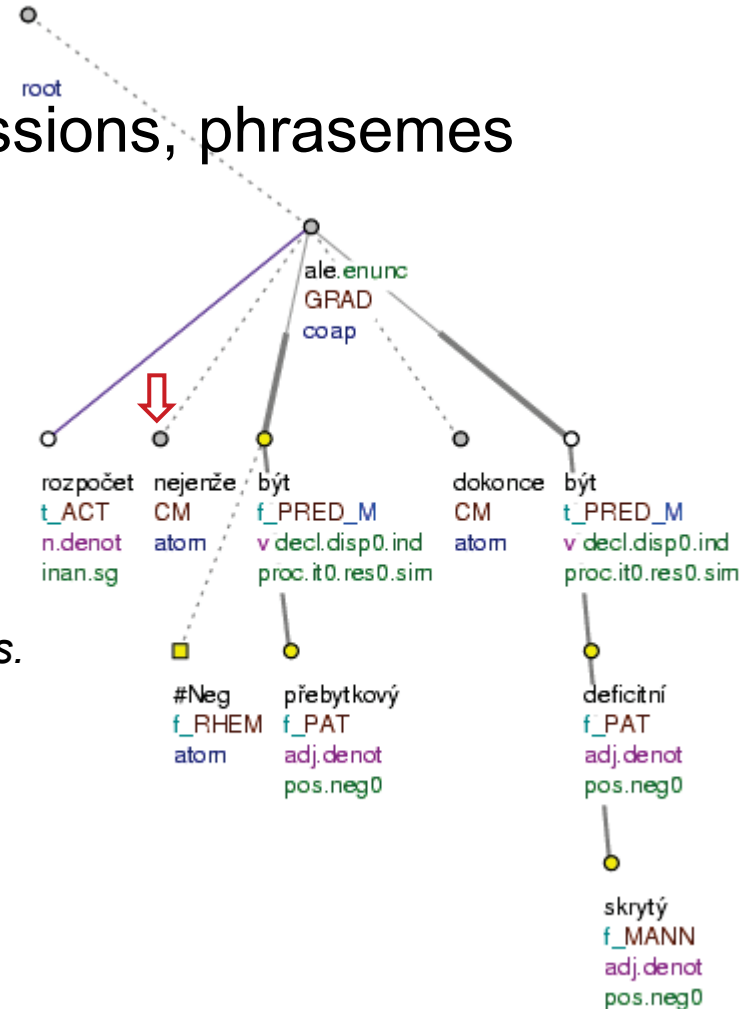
root

ssions, phrasemes

ale.enunc
GRAD
coap

rozpočet
t_ACT
n.denot
inan.sg

nejenže
CM
atom

být
f_PRED_M
v decl.disp0.ind
proc.it0.res0.sim

dokonce
CM
atom

být
t_PRED_M
v decl.disp0.ind
proc.it0.res0.sim

s.

#Neg
f_RHEM
atom

přebytkový
f_PAT
adj.denot
pos.neg0

deficitní
f_PAT
adj.denot
pos.neg0

skrytý
f_MANN
adj.denot
pos.neg0